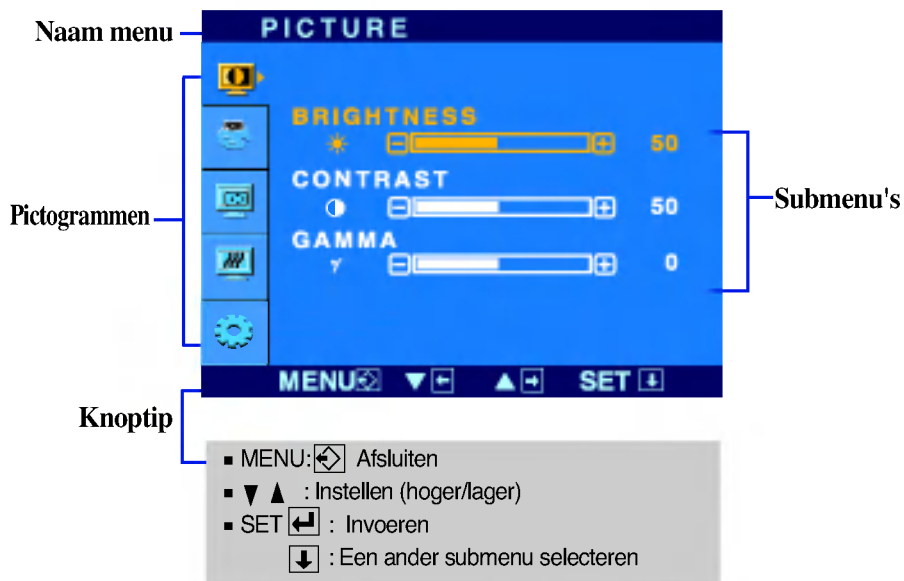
Naam menu

PICTURE

Pictogrammen

BRIGHTNESS 50

CONTRAST 50

GAMMA
γ 0

Submenu's

MENU ▼ ▲ SET

Knoptip

▪ MENU: Afsluiten
▪ ▼ ▲ : Instellen (hoger/lager)
▪ SET : Invoeren
: Een ander submenu selecteren